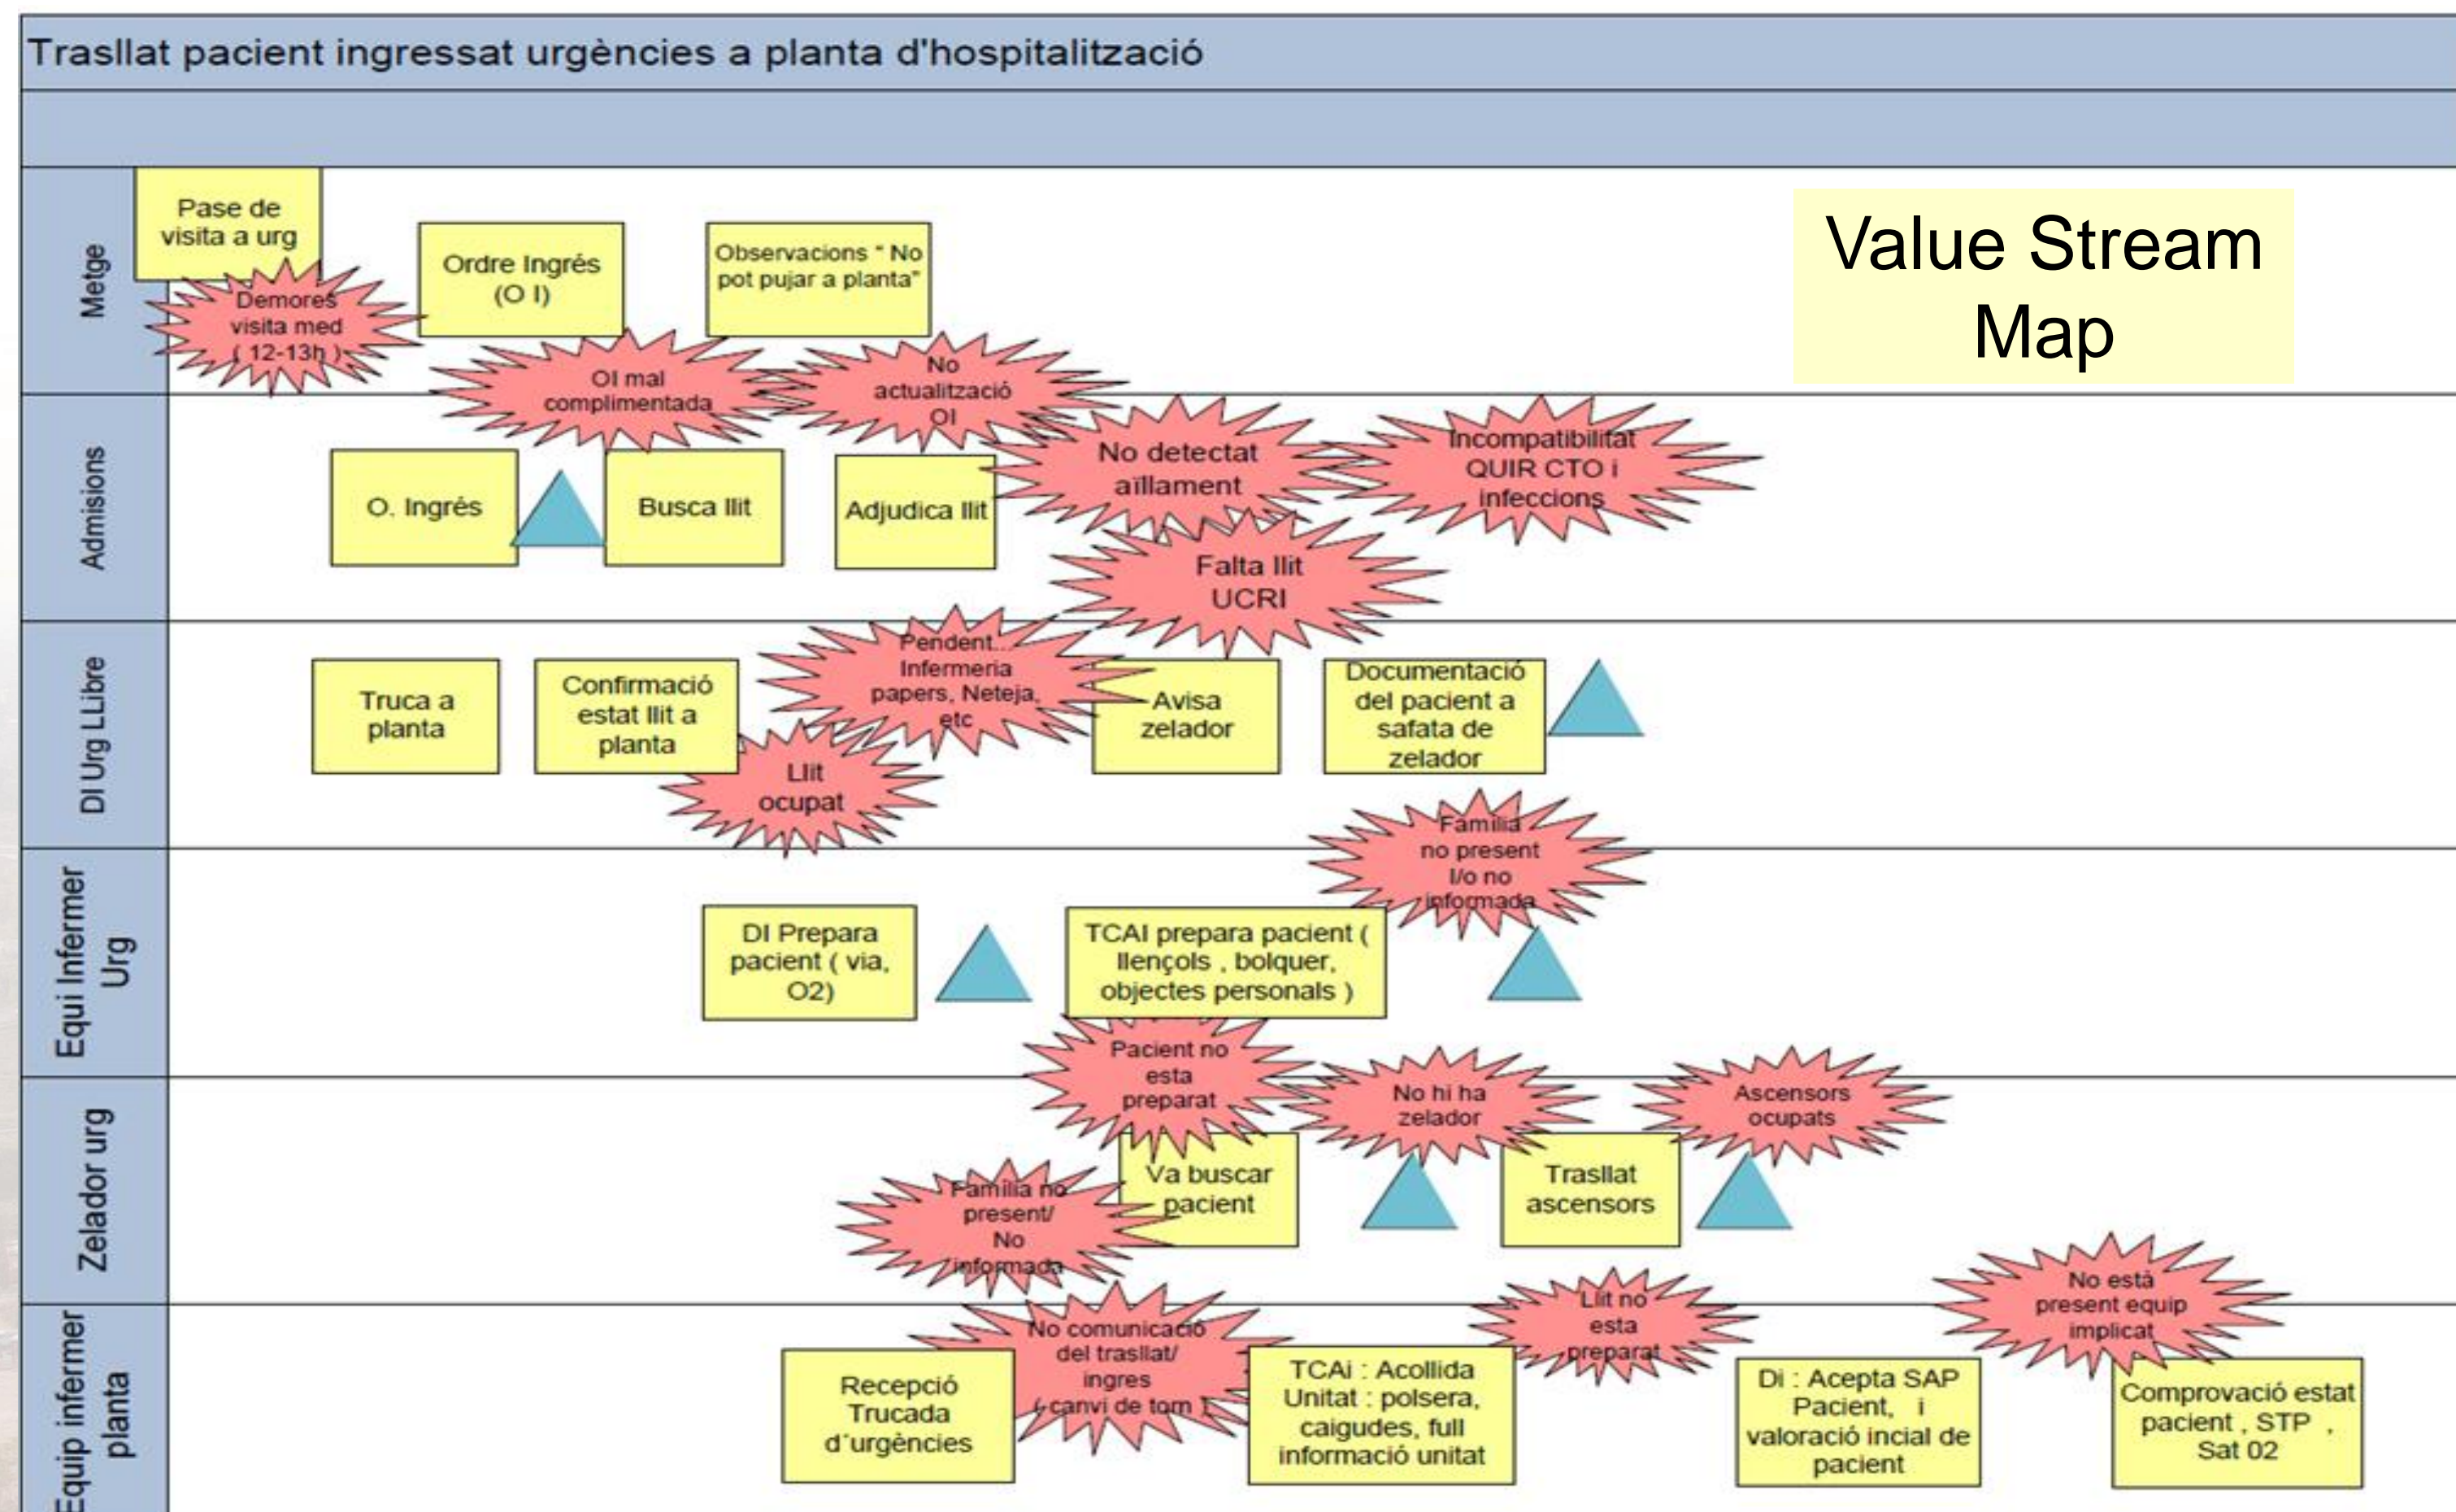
Trasllat pacient ingressat urgències a planta d'hospitalització

Value Stream Map

Metge

Pase de visita a urg

Demores visita med ( 12-13h )

Ordre Ingrés (O I)

Observacions " No pot pujar a planta"

OI mal complimentada

No actualització OI

Admisions

O. Ingrés

Busca llit

Adjudica llit

No detectat aïllament

Incompatibilitat QUIR CTO i infeccions

Falta llit UCRI

DI Urg LLibre

Truca a planta

Confirmació estat llit a planta

Pendent.. Infermeria papers, Neteja, etc

Llit ocupat

Avisa zelador

Documentació del pacient a safata de zelador

Familia no present I/o no informada

Equi Infermer Urg

DI Prepara pacient ( via, O2)

TCAI prepara pacient ( llençols , bolquer, objectes personals )

Pacient no esta preparat

Zelador urg

No hi ha zelador

Ascensors ocupats

Va buscar pacient

Trasllat ascensors

Familia no present/ No informada

Equip infermer planta

No comunicació del trasllat/ ingres ( canvi de torn )

Recepció Trucada d´urgències

TCAi : Acollida Unitat : polsera, caigudes, full informació unitat

Llit no esta preparat

Di : Acepta SAP Pacient, i valoració incial de pacient

No está present equip implicat

Comprovació estat pacient , STP , Sat 02